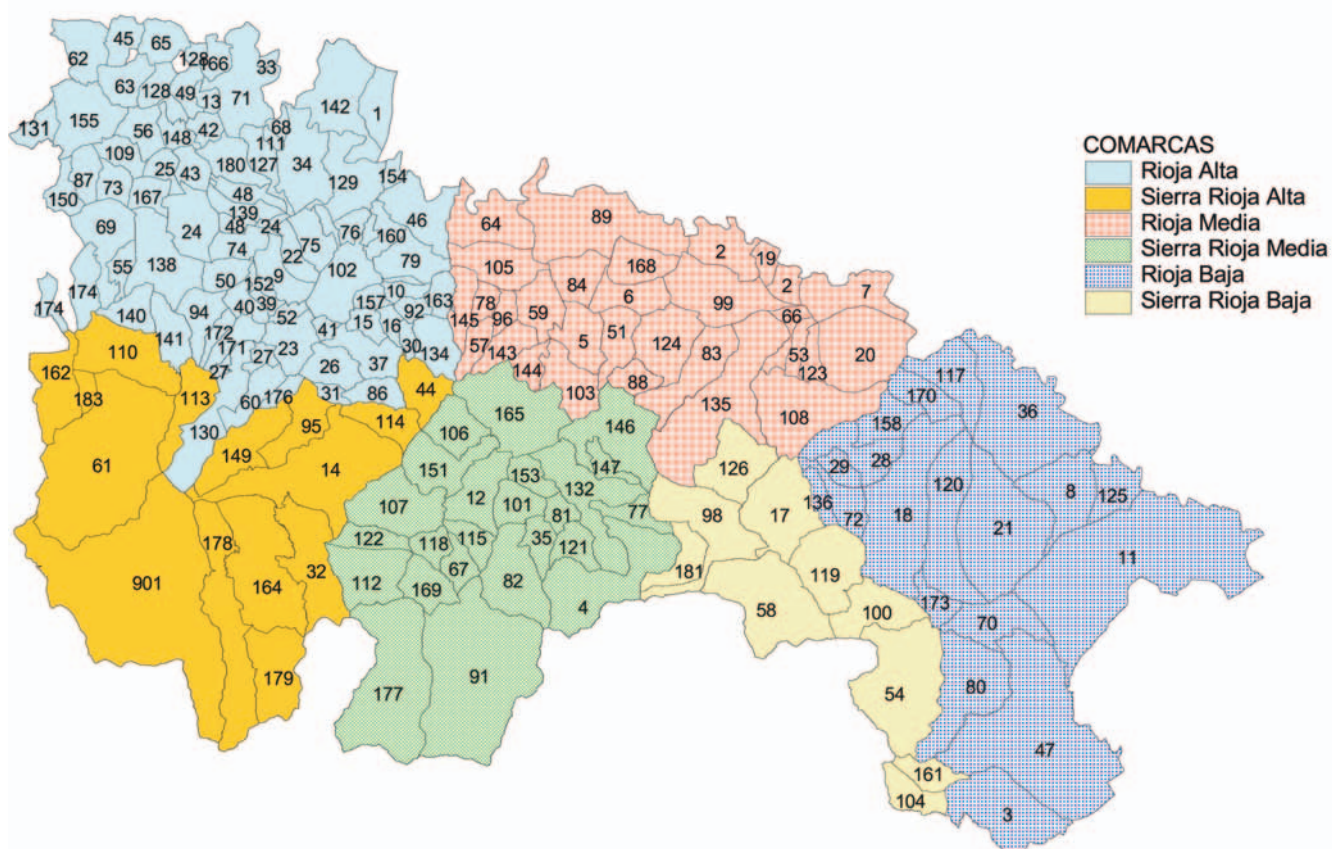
COMARCAS
Rioja Alta
Sierra Rioja Alta
Rioja Media
Sierra Rioja Media
Rioja Baja
Sierra Rioja Baja

45 65 62 128 166 33 63 128 49 13 71 142 1 131 155 56 148 42 68 111 109 25 43 180 127 34 87 73 167 48 129 154 150 139 69 24 48 24 46 160 74 22 75 76 79 55 138 50 152 9 102 174 94 40 39 157 10 163 174 140 52 15 92 16 141 172 41 171 27 23 30 134 26 37 27 60 176 31 86 130

110 162 183 113 44 61 95 114 149 14 178 901 164 32 179

64 89 105 2 19 168 84 6 99 2 7 78 59 145 96 66 57 51 143 5 124 83 53 20 144 123 88 103 135 108

165 106 146 151 147 153 12 132 107 101 81 77 122 118 115 35 121 67 112 169 82 4 177 91

126 98 17 181 119 58 100 54 161 104

117 170 36 158 28 29 120 8 125 136 72 18 21 11 173 70 80 47 3